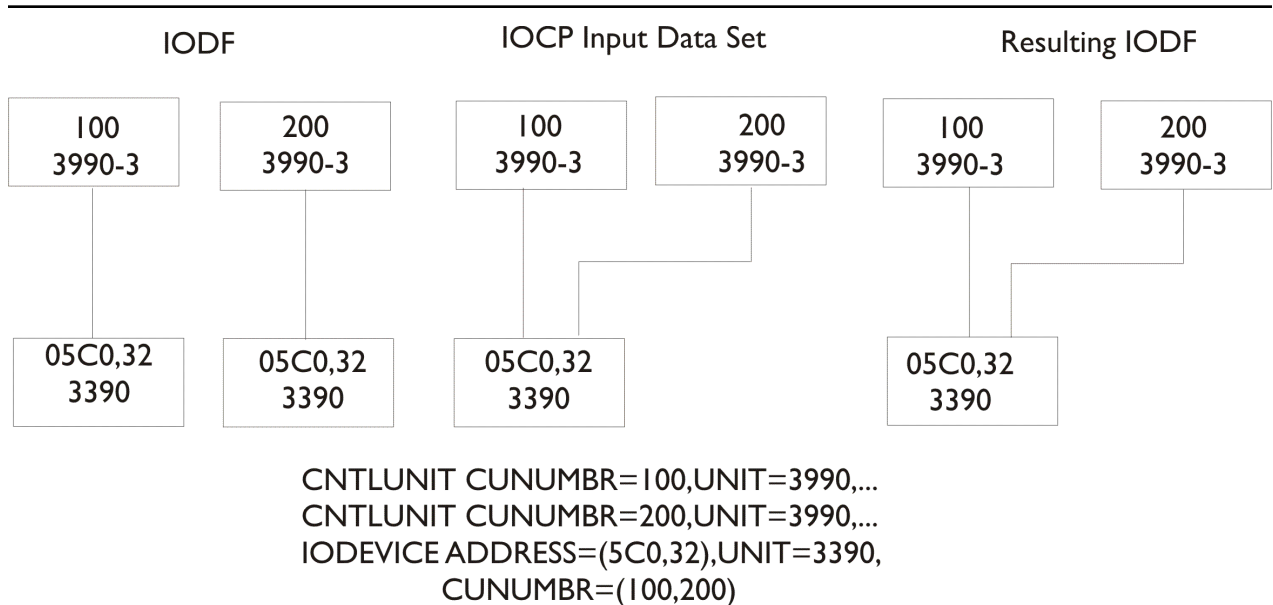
IODF

IOCP Input Data Set

Resulting IODF

100
3990-3

200
3990-3

05C0,32
3390

05C0,32
3390

100
3990-3

200
3990-3

05C0,32
3390

100
3990-3

200
3990-3

05C0,32
3390

CNTLUNIT CUNUMBR=100,UNIT=3990,...
CNTLUNIT CUNUMBR=200,UNIT=3990,...
IODEVICE ADDRESS=(5C0,32),UNIT=3390,
CUNUMBR=(100,200)